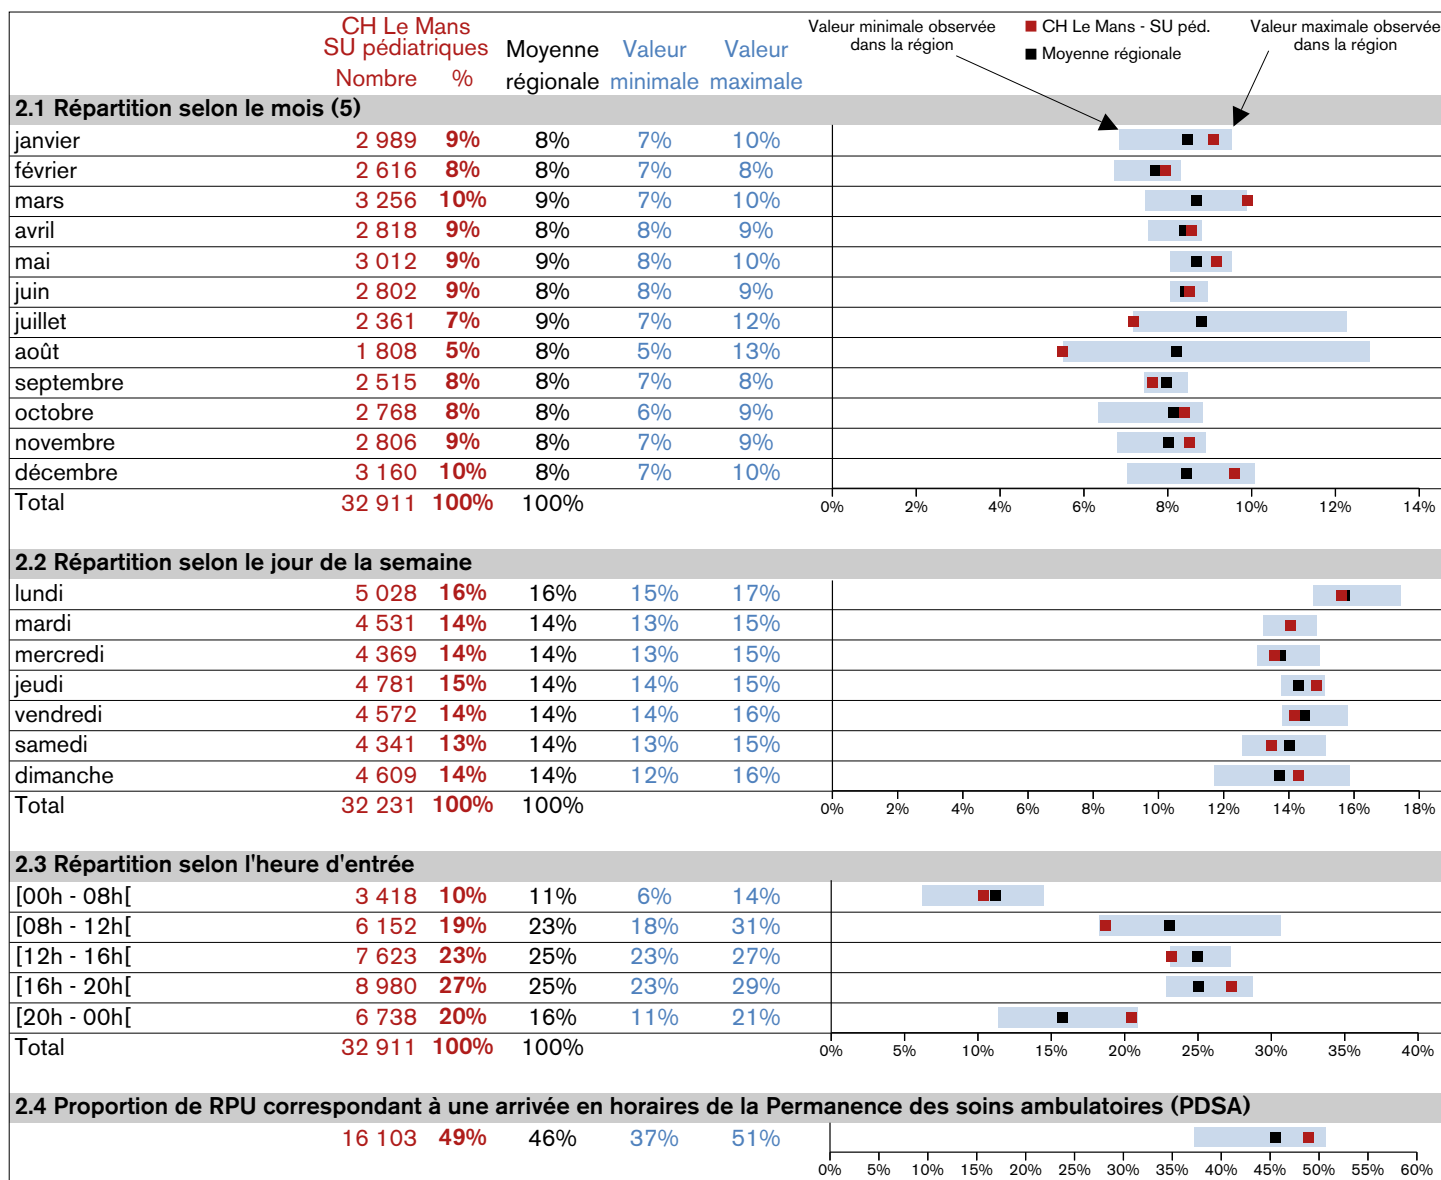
CH Le Mans SU pédiatriques
Nombre %
Moyenne régionale
Valeur minimale
Valeur maximale

Valeur minimale observée dans la région
CH Le Mans - SU péd.
Moyenne régionale
Valeur maximale observée dans la région

2.1 Répartition selon le mois (5)

| | Nombre | % | Moyenne régionale | Valeur minimale | Valeur maximale |
|---|---|---|---|---|---|
| janvier | 2 989 | 9% | 8% | 7% | 10% |
| février | 2 616 | 8% | 8% | 7% | 8% |
| mars | 3 256 | 10% | 9% | 7% | 10% |
| avril | 2 818 | 9% | 8% | 8% | 9% |
| mai | 3 012 | 9% | 9% | 8% | 10% |
| juin | 2 802 | 9% | 8% | 8% | 9% |
| juillet | 2 361 | 7% | 9% | 7% | 12% |
| août | 1 808 | 5% | 8% | 5% | 13% |
| septembre | 2 515 | 8% | 8% | 7% | 8% |
| octobre | 2 768 | 8% | 8% | 6% | 9% |
| novembre | 2 806 | 9% | 8% | 7% | 9% |
| décembre | 3 160 | 10% | 8% | 7% | 10% |
| Total | 32 911 | 100% | 100% | | |

0% 2% 4% 6% 8% 10% 12% 14%

2.2 Répartition selon le jour de la semaine

| | Nombre | % | Moyenne régionale | Valeur minimale | Valeur maximale |
|---|---|---|---|---|---|
| lundi | 5 028 | 16% | 16% | 15% | 17% |
| mardi | 4 531 | 14% | 14% | 13% | 15% |
| mercredi | 4 369 | 14% | 14% | 13% | 15% |
| jeudi | 4 781 | 15% | 14% | 14% | 15% |
| vendredi | 4 572 | 14% | 14% | 14% | 16% |
| samedi | 4 341 | 13% | 14% | 13% | 15% |
| dimanche | 4 609 | 14% | 14% | 12% | 16% |
| Total | 32 231 | 100% | 100% | | |

0% 2% 4% 6% 8% 10% 12% 14% 16% 18%

2.3 Répartition selon l'heure d'entrée

| | Nombre | % | Moyenne régionale | Valeur minimale | Valeur maximale |
|---|---|---|---|---|---|
| [00h - 08h[ | 3 418 | 10% | 11% | 6% | 14% |
| [08h - 12h[ | 6 152 | 19% | 23% | 18% | 31% |
| [12h - 16h[ | 7 623 | 23% | 25% | 23% | 27% |
| [16h - 20h[ | 8 980 | 27% | 25% | 23% | 29% |
| [20h - 00h[ | 6 738 | 20% | 16% | 11% | 21% |
| Total | 32 911 | 100% | 100% | | |

0% 5% 10% 15% 20% 25% 30% 35% 40%

2.4 Proportion de RPU correspondant à une arrivée en horaires de la Permanence des soins ambulatoires (PDSA)

16 103 49% 46% 37% 51%

0% 5% 10% 15% 20% 25% 30% 35% 40% 45% 50% 55% 60%